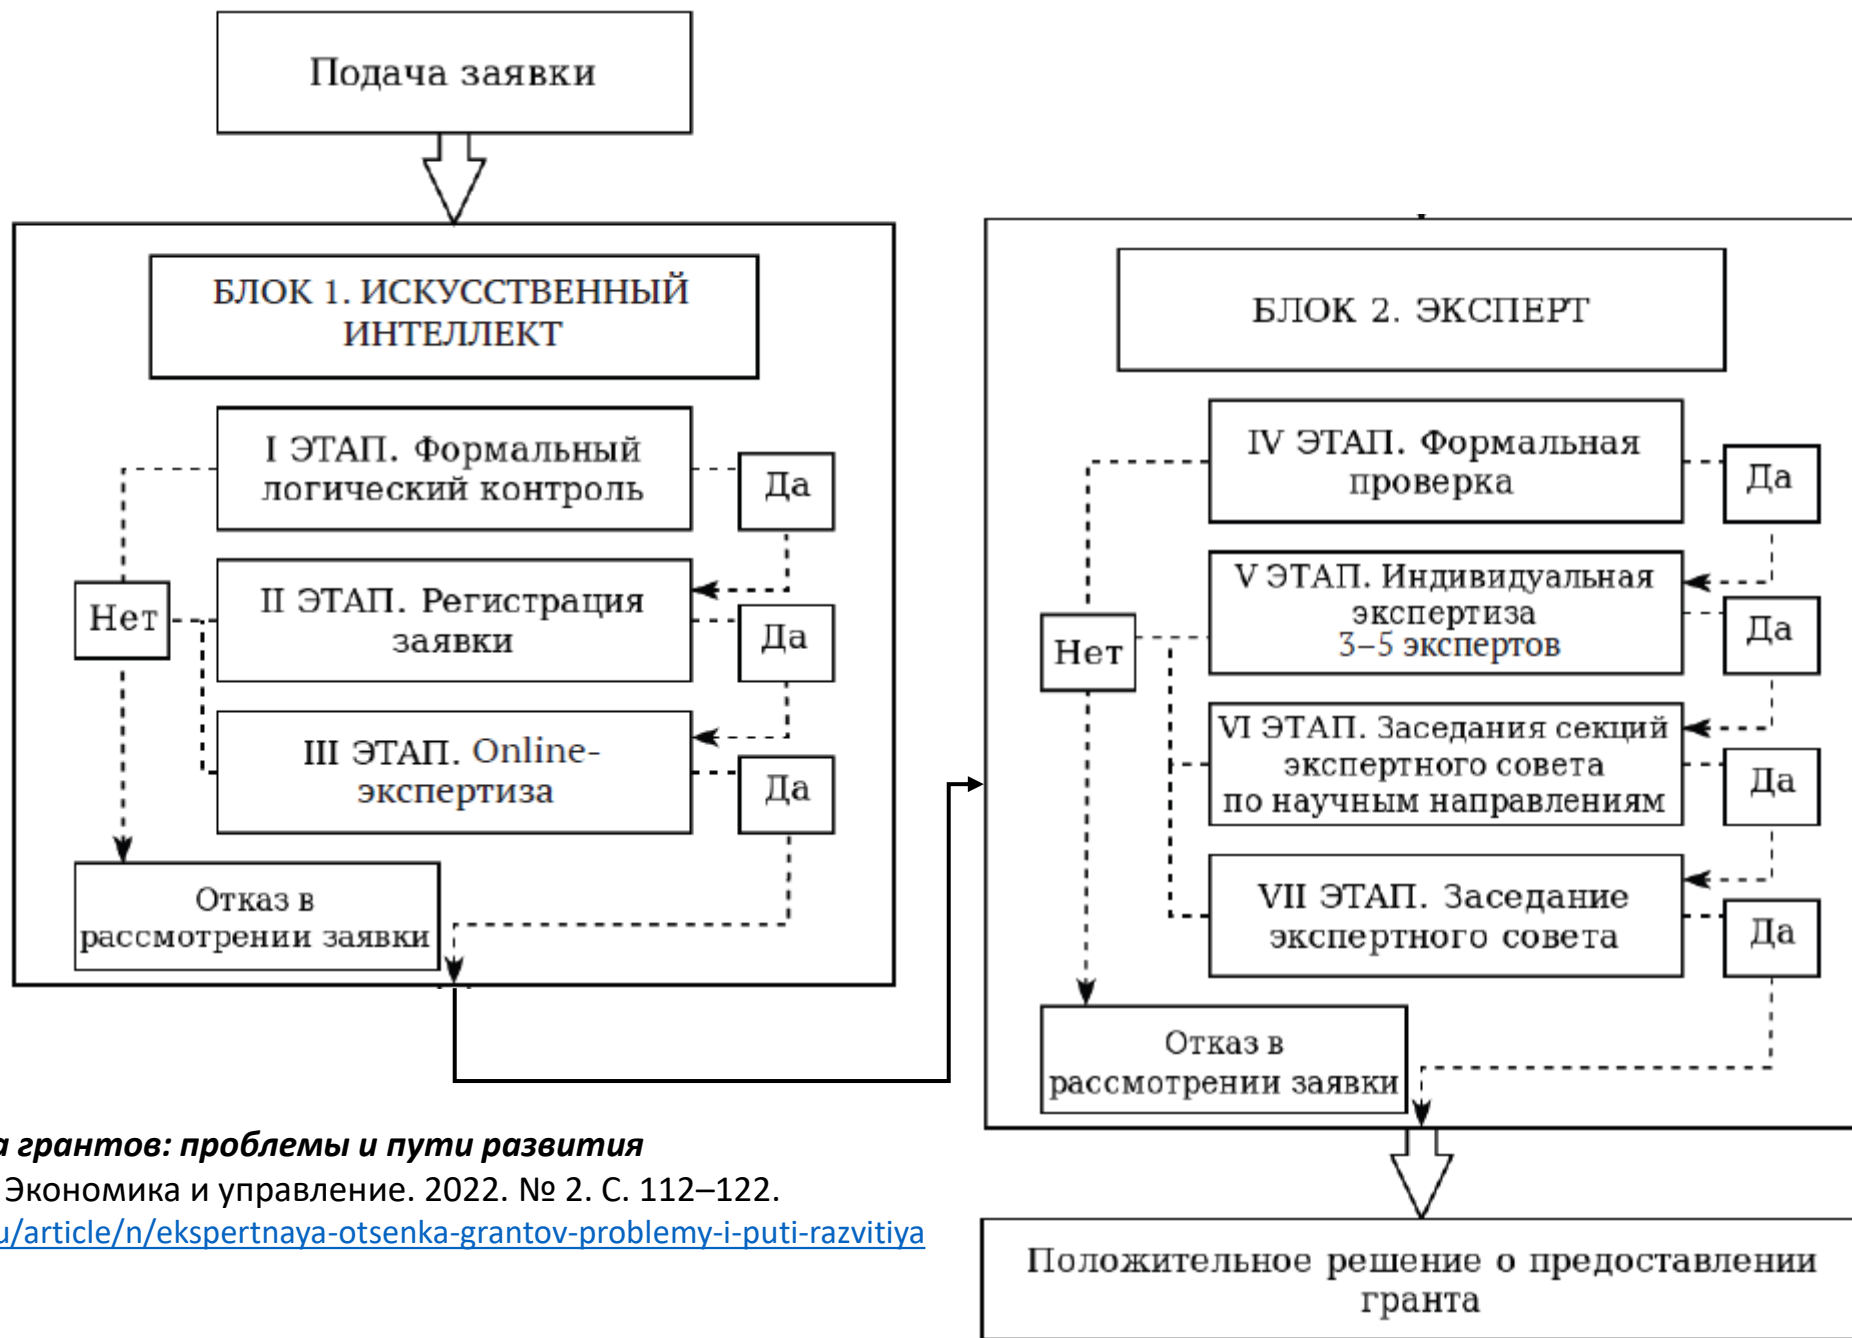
Подача заявки

БЛОК 1. ИСКУССТВЕННЫЙ ИНТЕЛЛЕКТ

I ЭТАП. Формальный логический контроль

Да

Нет

II ЭТАП. Регистрация заявки

Да

III ЭТАП. Online-экспертиза

Да

Отказ в рассмотрении заявки

БЛОК 2. ЭКСПЕРТ

IV ЭТАП. Формальная проверка

Да

V ЭТАП. Индивидуальная экспертиза 3–5 экспертов

Да

Нет

VI ЭТАП. Заседания секций экспертного совета по научным направлениям

Да

VII ЭТАП. Заседание экспертного совета

Да

Отказ в рассмотрении заявки

Положительное решение о предоставлении гранта

а грантов: проблемы и пути развития
Экономика и управление. 2022. № 2. С. 112–122.
u/article/n/ekspertnaya-otsenka-grantov-problemy-i-puti-razvitiya